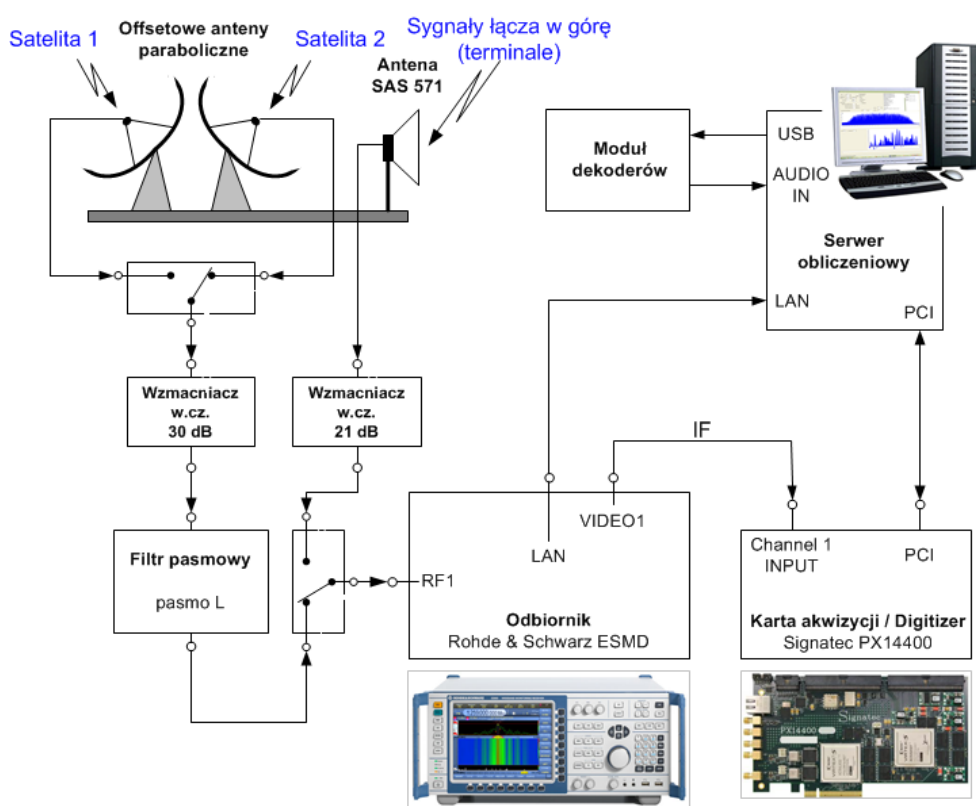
Satelita 1

Offsetowe anteny paraboliczne

Satelita 2

Sygnały łącza w górę (terminale)

Antena SAS 571

Moduł dekoderów

USB

AUDIO IN

Serwer obliczeniowy

LAN

PCI

Wzmacniacz w.cz. 30 dB

Wzmacniacz w.cz. 21 dB

IF

Filtr pasmowy

pasmo L

RF1

LAN

VIDEO1

Odbiornik
Rohde & Schwarz ESMD

Channel 1 INPUT

PCI

Karta akwizycji / Digitizer
Signatec PX14400